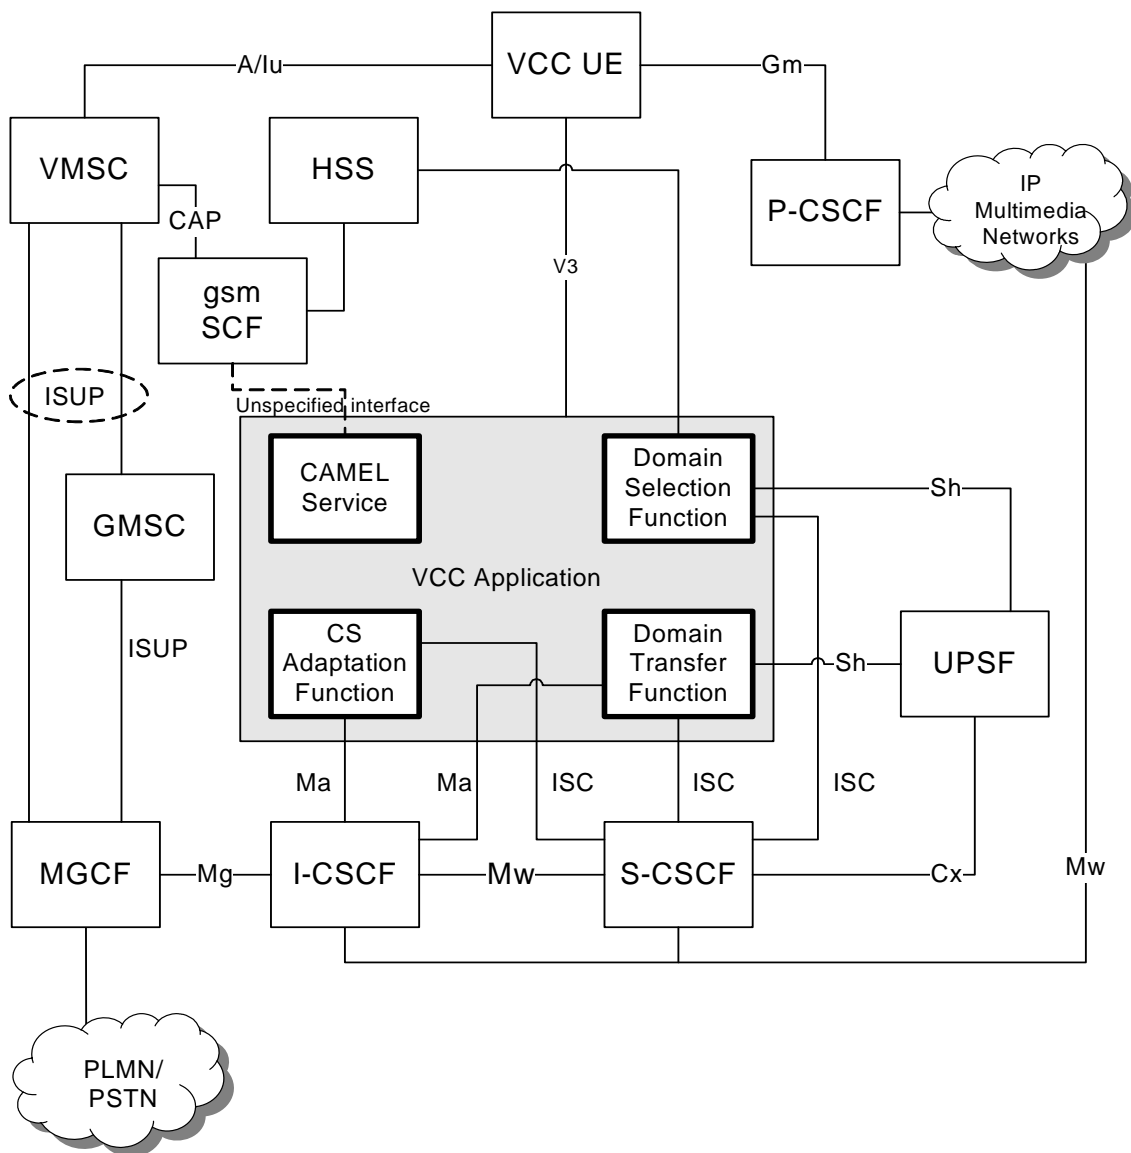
A/Iu
VCC UE
Gm
VMSC
HSS
CAP
P-CSCF
IP Multimedia Networks
gsm SCF
V3
ISUP
Unspecified interface
CAMEL Service
Domain Selection Function
Sh
GMSC
VCC Application
ISUP
CS Adaptation Function
Domain Transfer Function
Sh
UPSF
Ma
Ma
ISC
ISC
ISC
MGCF
Mg
I-CSCF
Mw
S-CSCF
Cx
Mw
PLMN/ PSTN